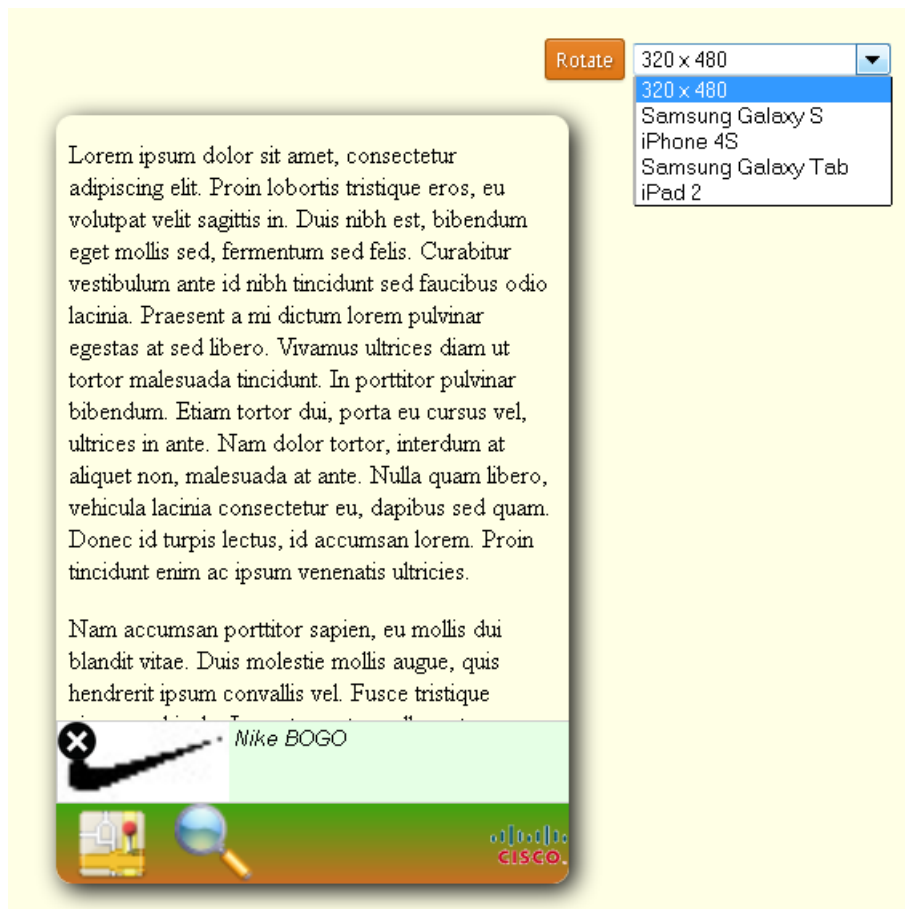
Rotate

320 x 480

320 x 480
Samsung Galaxy S
iPhone 4S
Samsung Galaxy Tab
iPad 2

Lorem ipsum dolor sit amet, consectetur adipiscing elit. Proin lobortis tristique eros, eu volutpat velit sagittis in. Duis nibh est, bibendum eget mollis sed, fermentum sed felis. Curabitur vestibulum ante id nibh tincidunt sed faucibus odio lacinia. Praesent a mi dictum lorem pulvinar egestas at sed libero. Vivamus ultrices diam ut tortor malesuada tincidunt. In porttitor pulvinar bibendum. Etiam tortor dui, porta eu cursus vel, ultrices in ante. Nam dolor tortor, interdum at aliquet non, malesuada at ante. Nulla quam libero, vehicula lacinia consectetur eu, dapibus sed quam. Donec id turpis lectus, id accumsan lorem. Proin tincidunt enim ac ipsum venenatis ultricies.

Nam accumsan porttitor sapien, eu mollis dui blandit vitae. Duis molestie mollis augue, quis hendrerit ipsum convallis vel. Fusce tristique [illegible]

Nike BOGO

CISCO